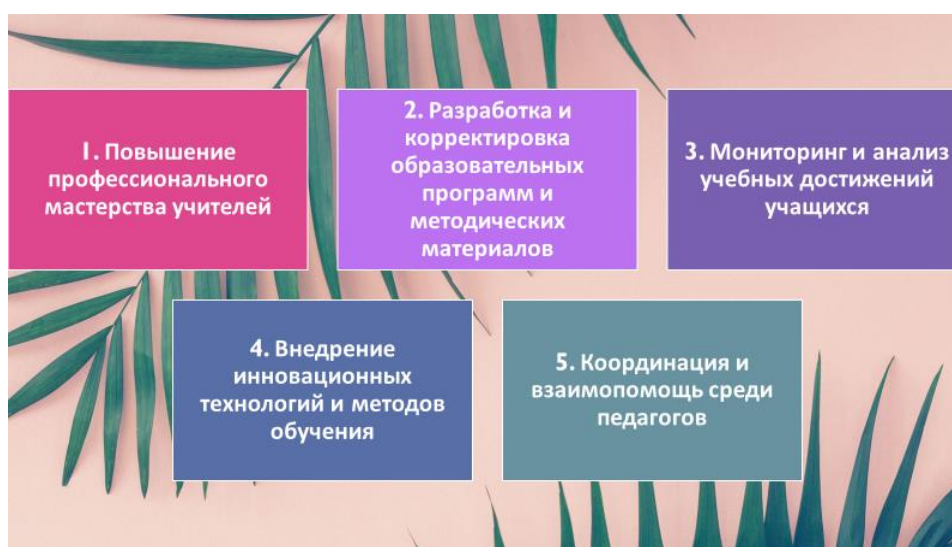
1. Повышение профессионального мастерства учителей

2. Разработка и корректировка образовательных программ и методических материалов

3. Мониторинг и анализ учебных достижений учащихся

4. Внедрение инновационных технологий и методов обучения

5. Координация и взаимопомощь среди педагогов